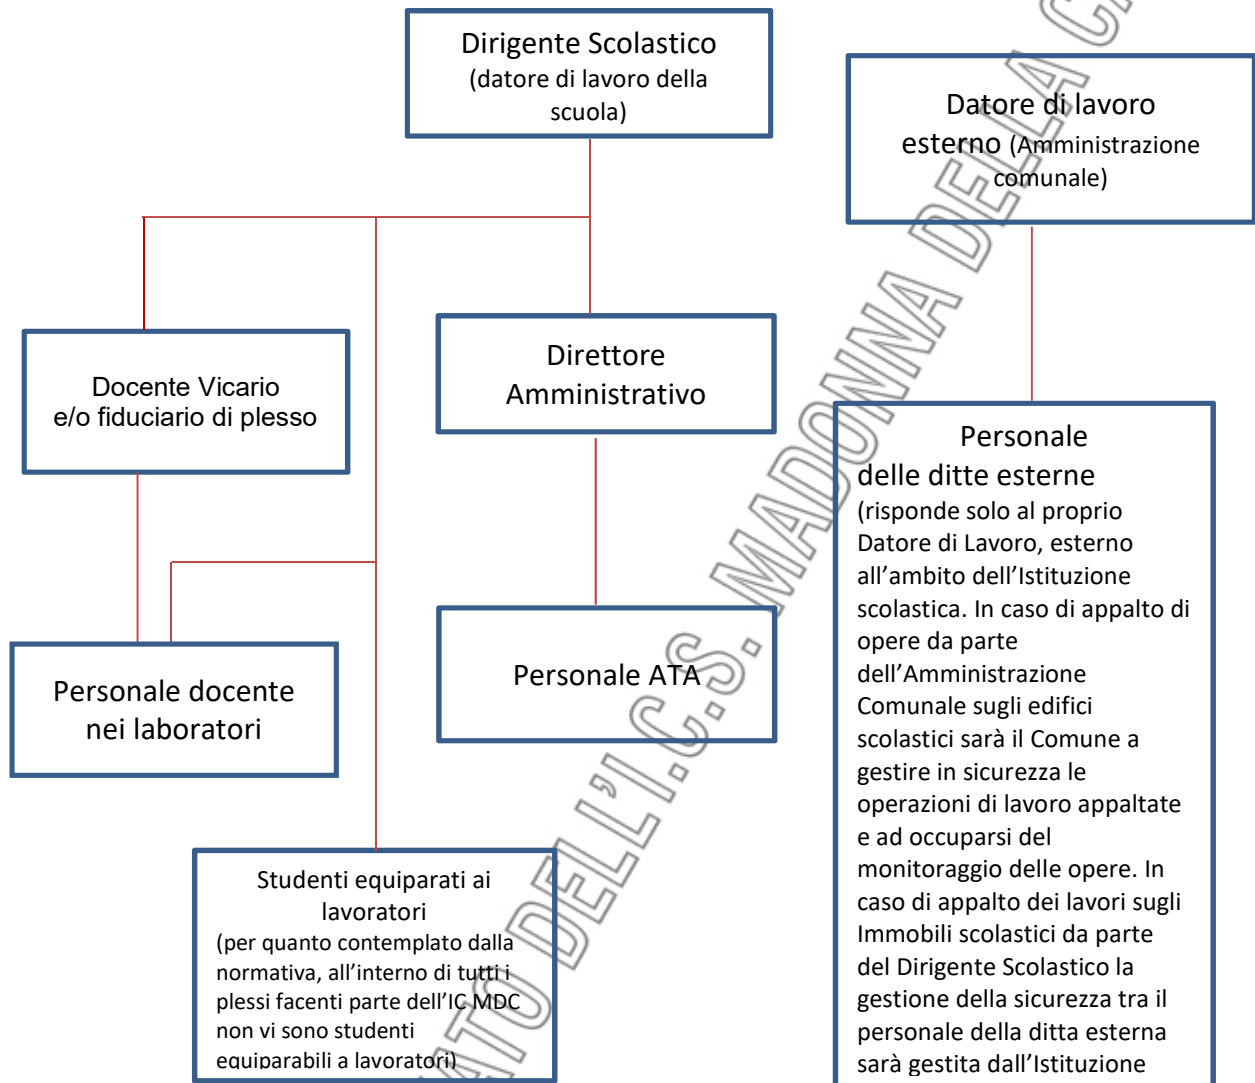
Dirigente Scolastico
(datore di lavoro della scuola)

Datore di lavoro esterno (Amministrazione comunale)

Docente Vicario
e/o fiduciario di plesso

Direttore Amministrativo

Personale
delle ditte esterne
(risponde solo al proprio Datore di Lavoro, esterno all'ambito dell'Istituzione scolastica. In caso di appalto di opere da parte dell'Amministrazione Comunale sugli edifici scolastici sarà il Comune a gestire in sicurezza le operazioni di lavoro appaltate e ad occuparsi del monitoraggio delle opere. In caso di appalto dei lavori sugli Immobili scolastici da parte del Dirigente Scolastico la gestione della sicurezza tra il personale della ditta esterna sarà gestita dall'Istituzione

Personale docente nei laboratori

Personale ATA

Studenti equiparati ai lavoratori
(per quanto contemplato dalla normativa, all'interno di tutti i plessi facenti parte dell'IC MDC non vi sono studenti equiparabili a lavoratori)

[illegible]ATO DELL'I.C.S. MADONNA DELLA C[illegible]